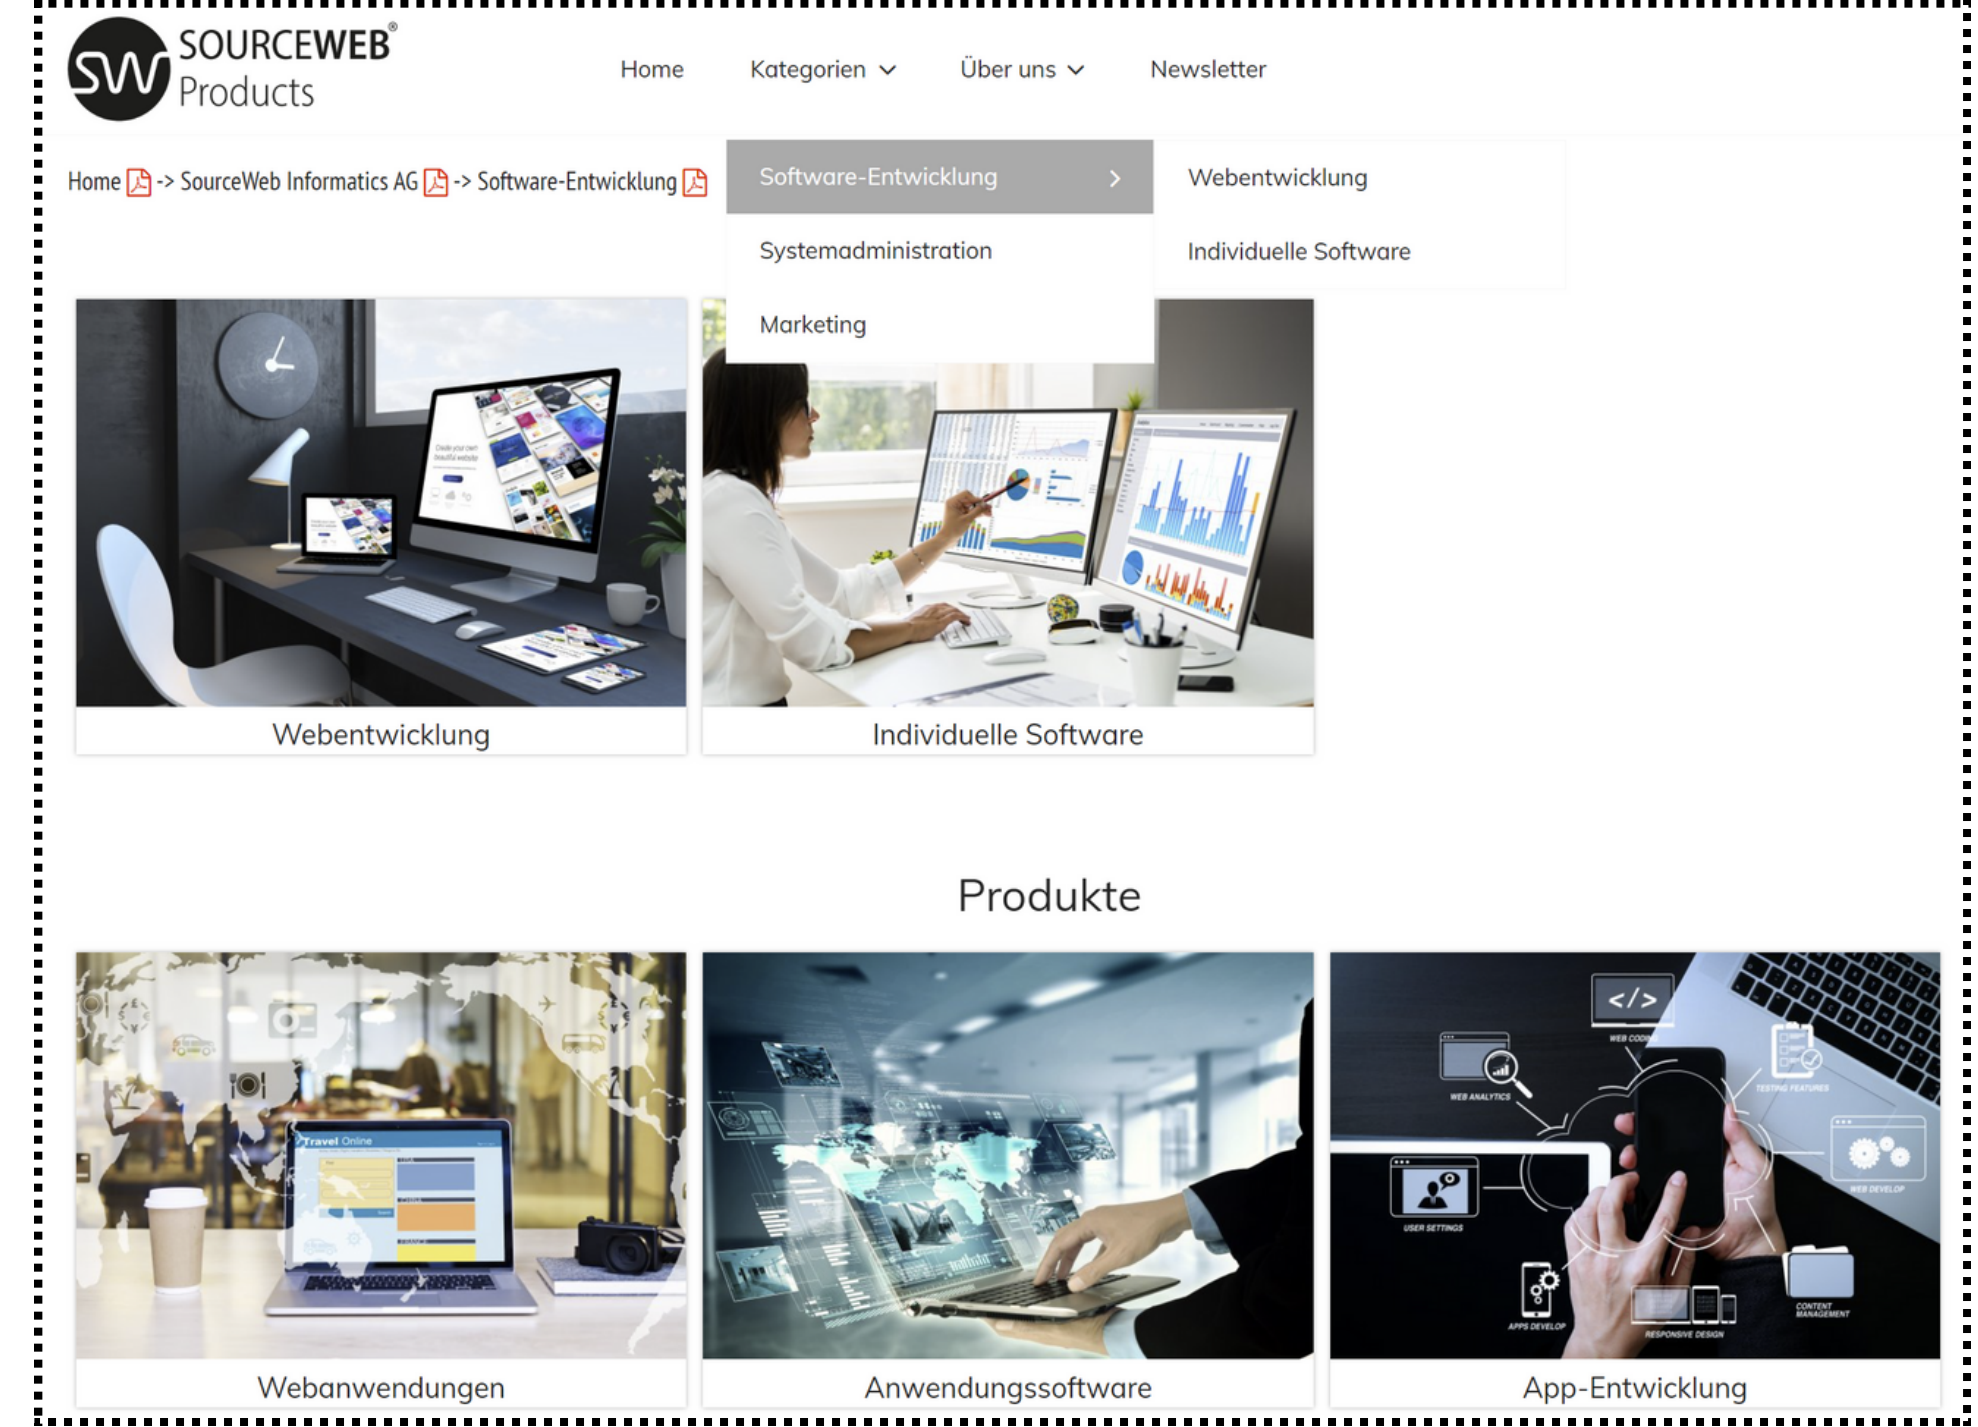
SW SOURCEWEB® Products

Home Kategorien Über uns Newsletter

Home -> SourceWeb Informatics AG -> Software-Entwicklung

Software-Entwicklung
Systemadministration
Marketing

Webentwicklung
Individuelle Software

Webentwicklung

Individuelle Software

Produkte

Travel Online

Webanwendungen

Anwendungssoftware

</>
WEB CODING
WEB ANALYTICS
TESTING FEATURES
USER SETTINGS
WEB DEVELOP
APPS DEVELOP
RESPONSIVE DESIGN
CONTENT MANAGEMENT

App-Entwicklung